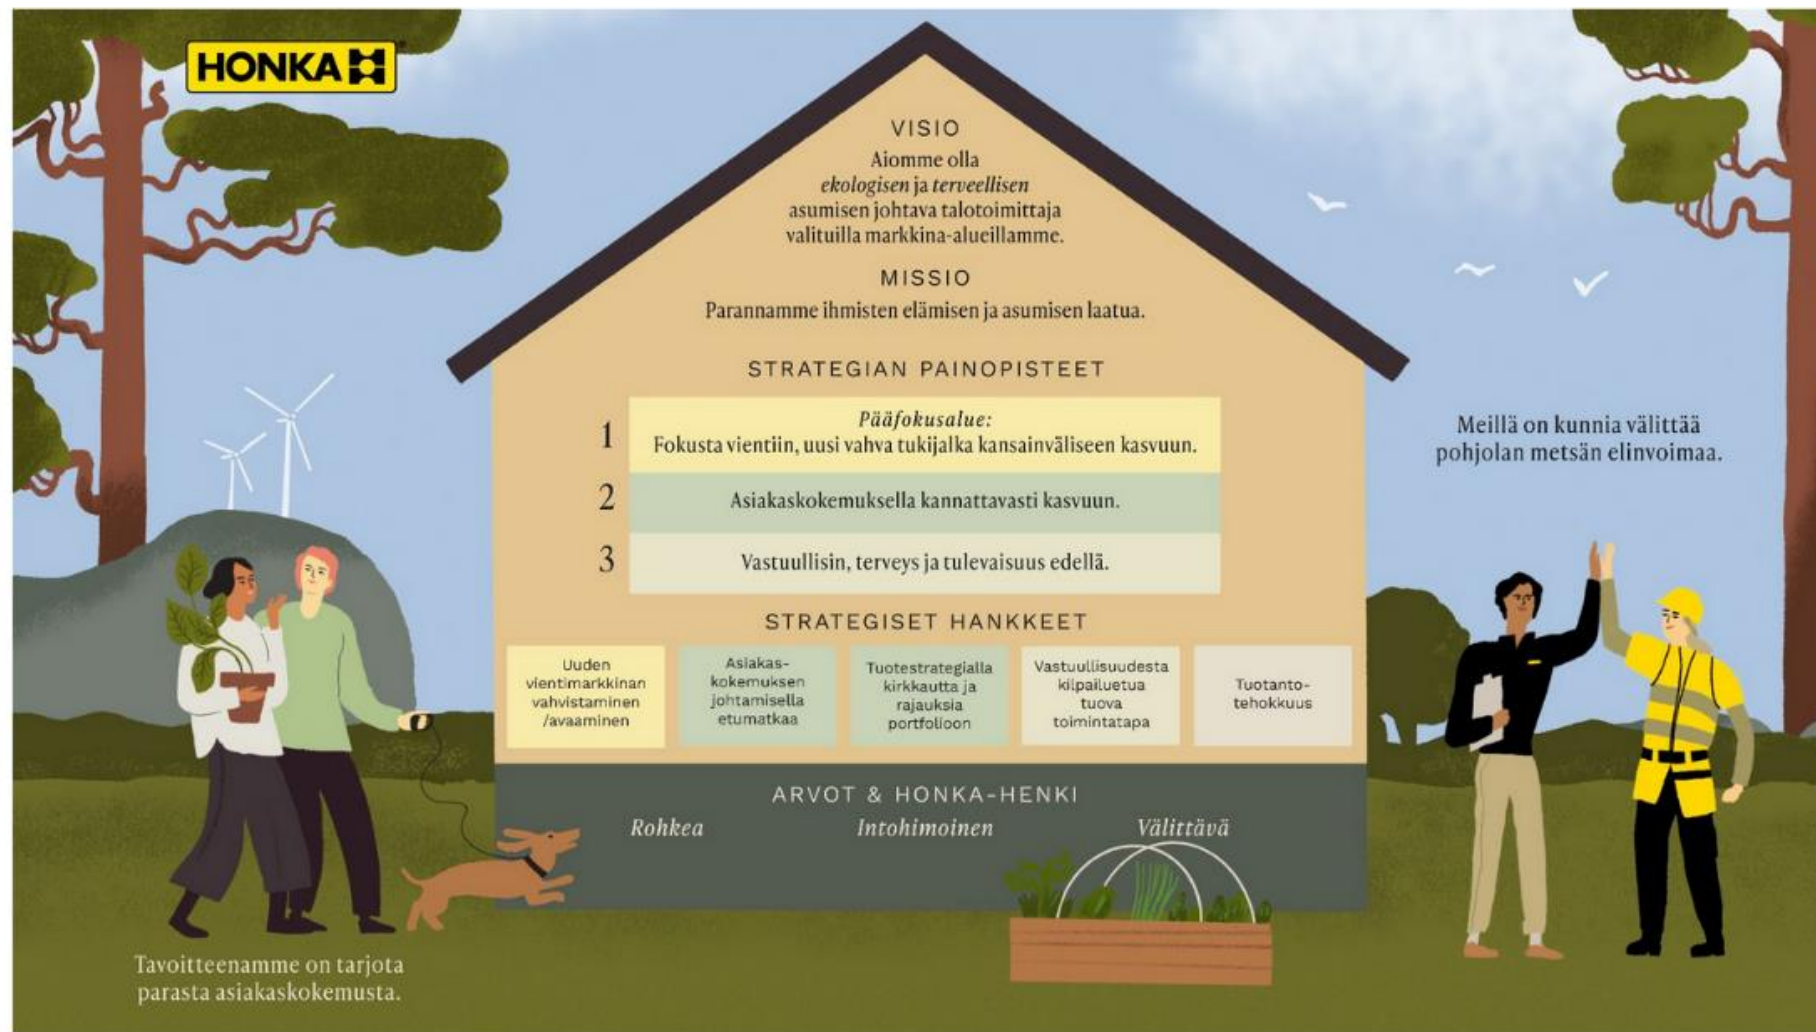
HONKA

VISIO

Aiomme olla *ekologisen* ja *terveellisen* asumisen johtava talotoimittaja valituilla markkina-alueillamme.

MISSIO

Parannamme ihmisten elämisen ja asumisen laatua.

STRATEGIAN PAINOPISTEET

1 *Pääfokusalue:* Fokusta vientiin, uusi vahva tukijalka kansainväliseen kasvuun.

2 Asiakaskokemuksella kannattavasti kasvuun.

3 Vastuullisin, terveys ja tulevaisuus edellä.

STRATEGISET HANKKEET

| Uuden vientimarkkinan vahvistaminen /avaaminen | Asiakaskokemuksen johtamisella etumatkaa | Tuotestrategialla kirkkautta ja rajauksia portfolioon | Vastuullisuudesta kilpailuetua tuova toimintatapa | Tuotantotehokkuus |
|---|---|---|---|---|

ARVOT & HONKA-HENKI

*Rohkea* *Intohimoinen* *Välittävä*

Meillä on kunnia välittää pohjolan metsän elinvoimaa.

Tavoitteenamme on tarjota parasta asiakaskokemusta.